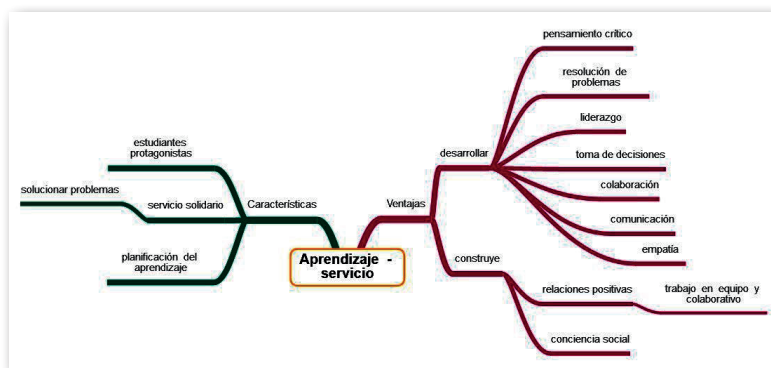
Aprendizaje - servicio

Características

estudiantes protagonistas

servicio solidario

solucionar problemas

planificación del aprendizaje

Ventajas

desarrollar

pensamiento crítico

resolución de problemas

liderazgo

toma de decisiones

colaboración

comunicación

empatía

construye

relaciones positivas

trabajo en equipo y colaborativo

conciencia social